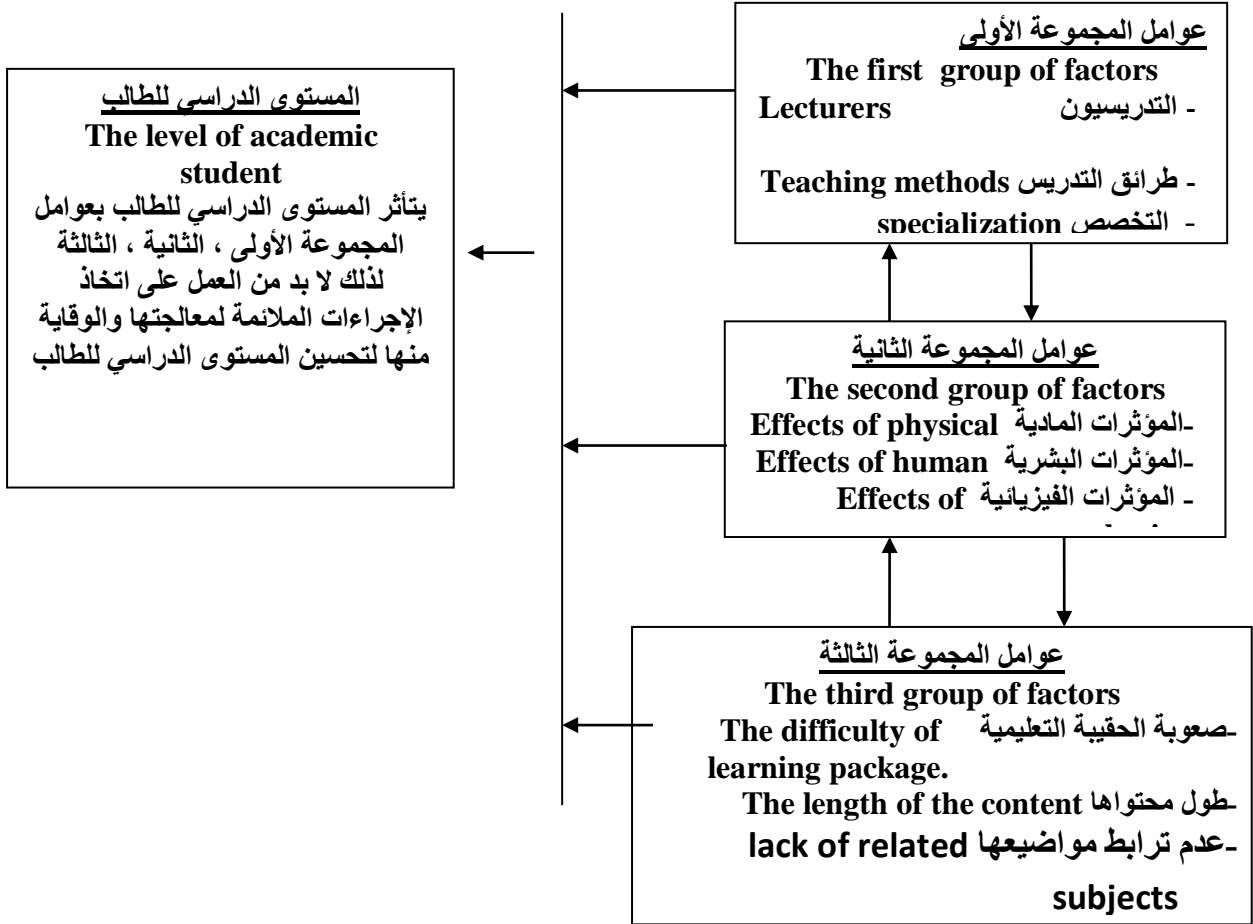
عوامل المجموعة الأولى
The first group of factors
- التدريسيون Lecturers
- طرائق التدريس Teaching methods
- التخصص specialization

المستوى الدراسي للطالب
The level of academic student
يتأثر المستوى الدراسي للطالب بعوامل المجموعة الأولى ، الثانية ، الثالثة لذلك لا بد من العمل على اتخاذ الإجراءات الملائمة لمعالجتها والوقاية منها لتحسين المستوى الدراسي للطالب

عوامل المجموعة الثانية
The second group of factors
-المؤثرات المادية Effects of physical
-المؤثرات البشرية Effects of human
- المؤثرات الفيزيائية Effects of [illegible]

عوامل المجموعة الثالثة
The third group of factors
-صعوبة الحقيبة التعليمية The difficulty of learning package.
-طول محتواها The length of the content
-عدم ترابط مواضيعها lack of related subjects